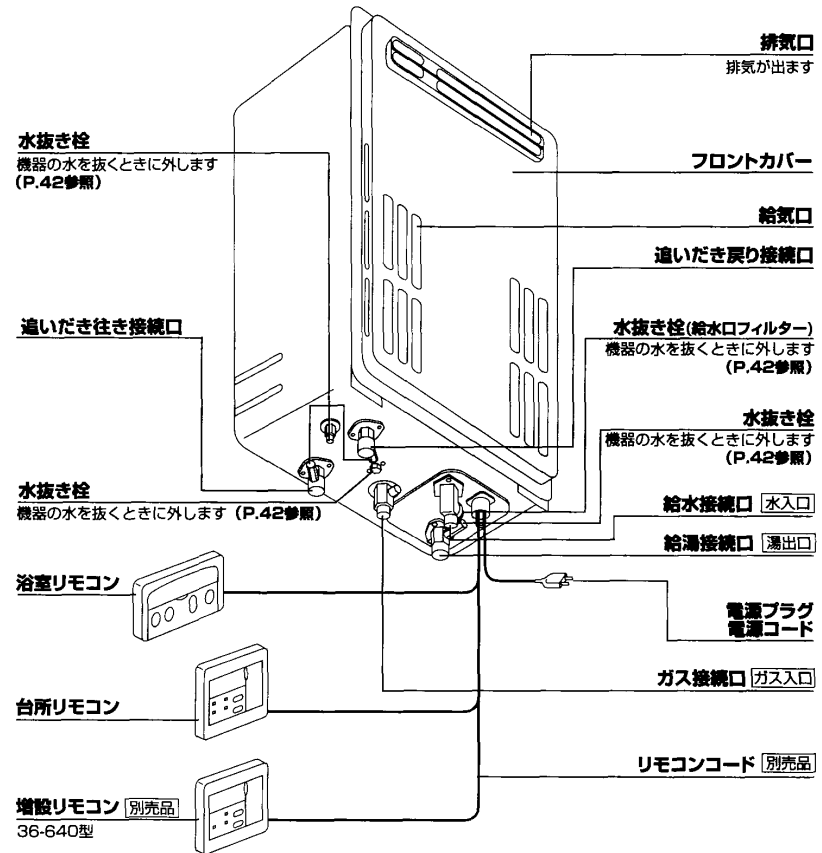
排気口
排気が出ます

水抜き栓
機器の水を抜くときに外します
(P.42参照)

フロントカバー

給気口

追いだき戻り接続口

追いだき往き接続口

水抜き栓(給水口フィルター)
機器の水を抜くときに外します
(P.42参照)

水抜き栓
機器の水を抜くときに外します
(P.42参照)

水抜き栓
機器の水を抜くときに外します (P.42参照)

給水接続口 水入口

給湯接続口 湯出口

浴室リモコン

電源プラグ
電源コード

ガス接続口 ガス入口

台所リモコン

リモコンコード 別売品

増設リモコン 別売品
36-640型